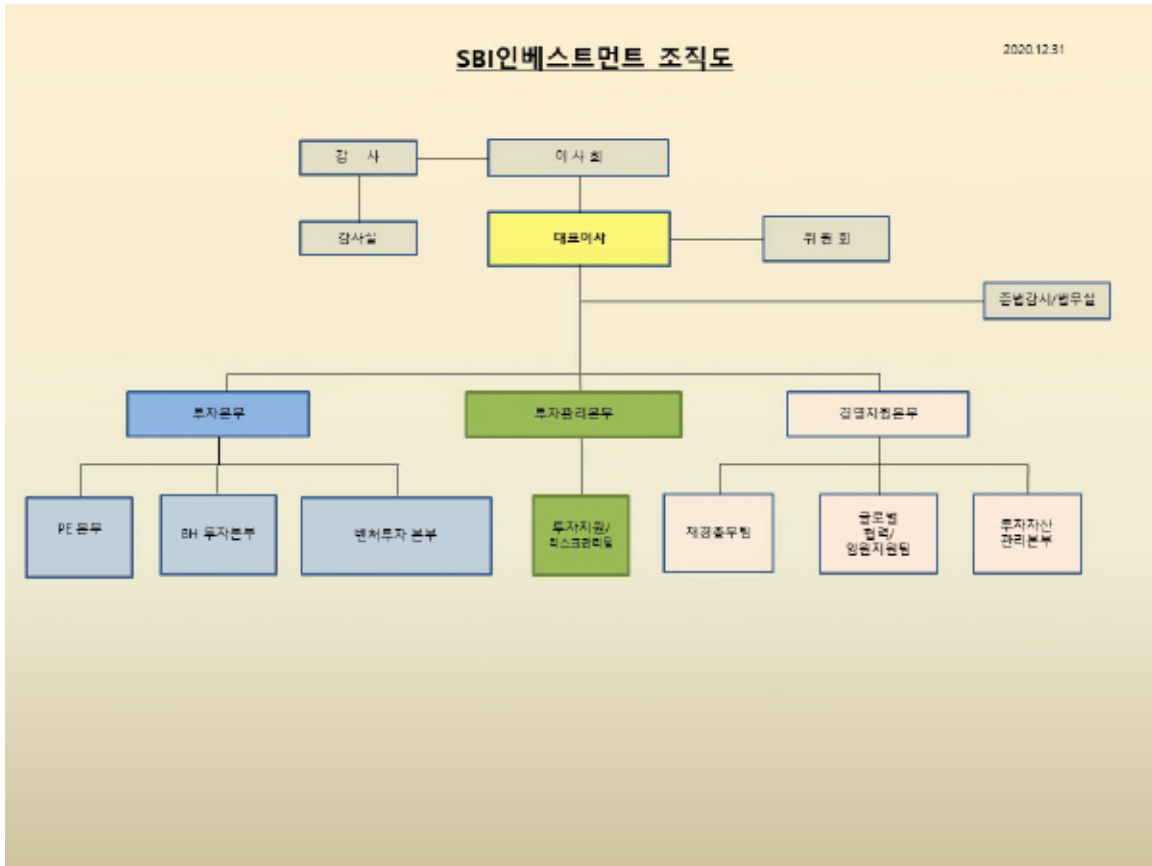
SBI인베스트먼트 조직도

2020.12.31

감 사

이 사 회

감사실

대표이사

위 원 회

준법감시/법무실

투자본부

투자관리본부

경영지원본부

PE 본부

BH 투자본부

벤처투자 본부

투자지원/
리스크관리팀

재경총무팀

글로벌
협력/
임원지원팀

투자자산
관리본부